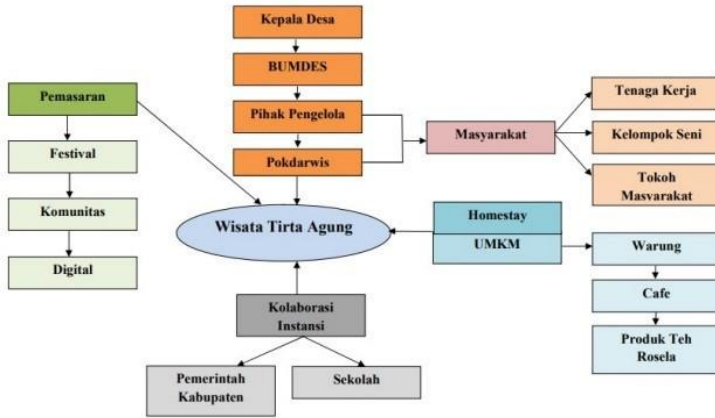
Kepala Desa

BUMDES

Pihak Pengelola

Pokdarwis

Pemasaran

Festival

Komunitas

Digital

Masyarakat

Tenaga Kerja

Kelompok Seni

Tokoh Masyarakat

Wisata Tirta Agung

Homestay

UMKM

Warung

Cafe

Produk Teh Rosela

Kolaborasi Instansi

Pemerintah Kabupaten

Sekolah